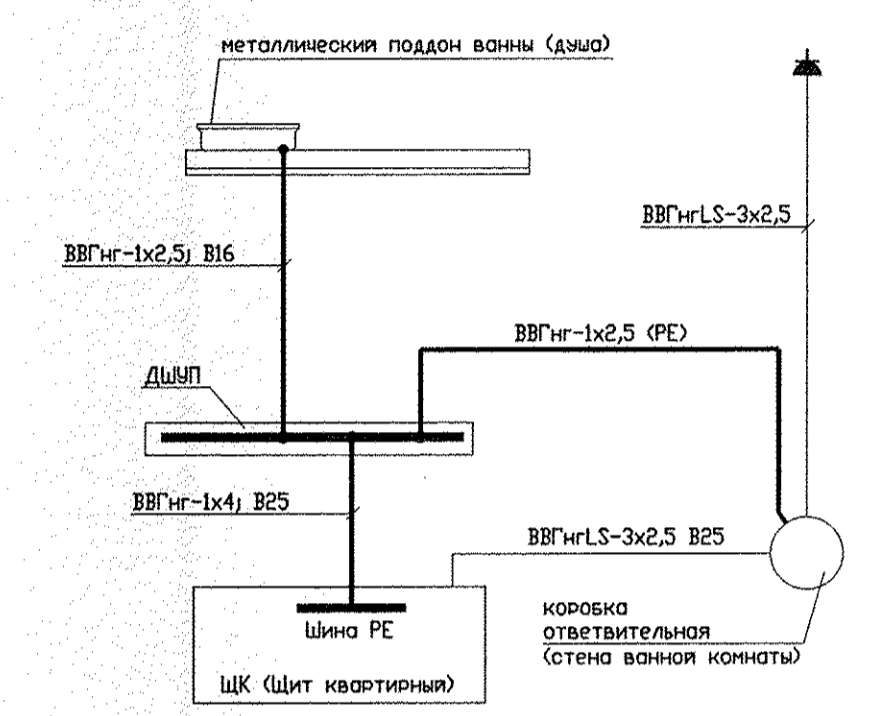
металлический поддон ванны (душа)

ВВГнг-1х2,5; В16

ВВГнгLS-3х2,5

ВВГнг-1х2,5 (PE)

ДШУП

ВВГнг-1х4; В25

ВВГнгLS-3х2,5 В25

Шина PE

ЩК (Щит квартирный)

коробка ответвительная (стена ванной комнаты)